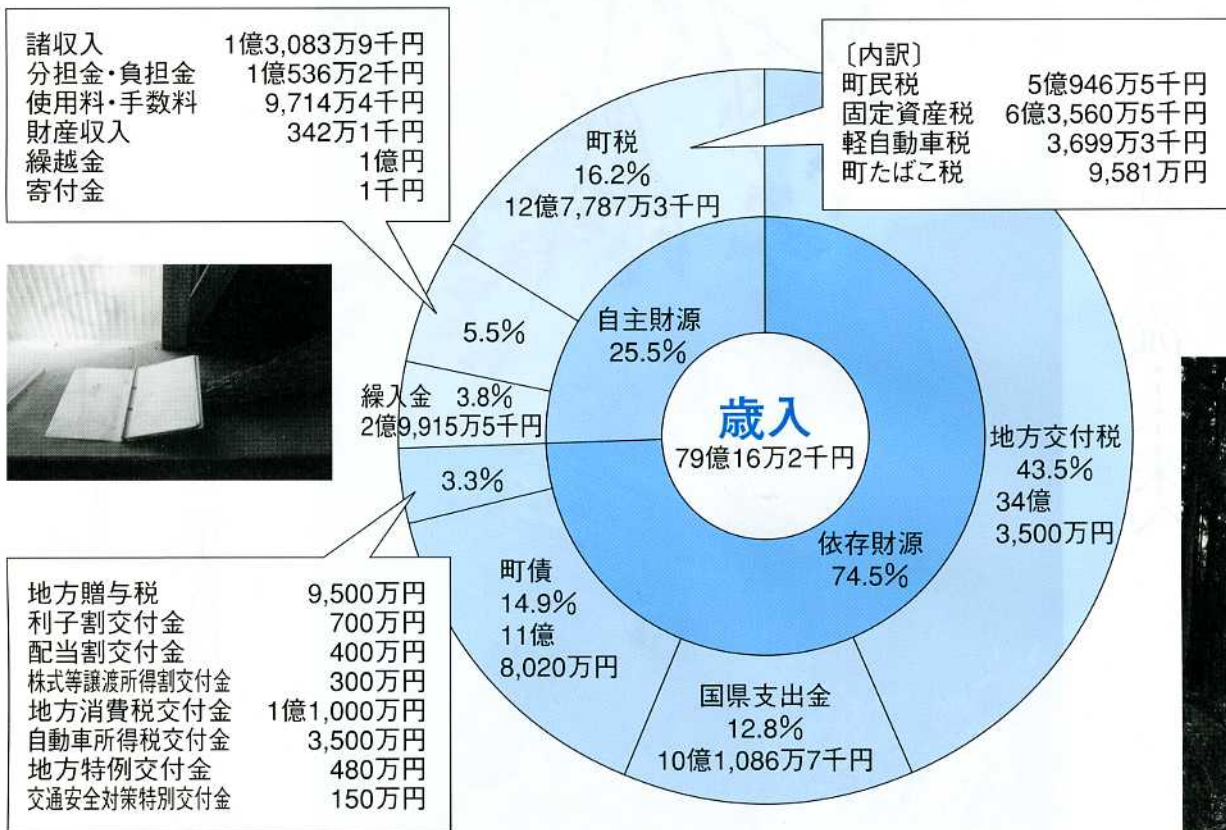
| | |
|---|---|
| 諸収入 | 1億3,083万9千円 |
| 分担金・負担金 | 1億536万2千円 |
| 使用料・手数料 | 9,714万4千円 |
| 財産収入 | 342万1千円 |
| 繰越金 | 1億円 |
| 寄付金 | 1千円 |

〔内訳〕

| | |
|---|---|
| 町民税 | 5億946万5千円 |
| 固定資産税 | 6億3,560万5千円 |
| 軽自動車税 | 3,699万3千円 |
| 町たばこ税 | 9,581万円 |

町税
16.2%
12億7,787万3千円

5.5%

自主財源
25.5%

繰入金 3.8%
2億9,915万5千円

歳入
79億16万2千円

3.3%

地方交付税
43.5%
34億
3,500万円

依存財源
74.5%

町債
14.9%
11億
8,020万円

国県支出金
12.8%
10億1,086万7千円

| | |
|---|---|
| 地方贈与税 | 9,500万円 |
| 利子割交付金 | 700万円 |
| 配当割交付金 | 400万円 |
| 株式等譲渡所得割交付金 | 300万円 |
| 地方消費税交付金 | 1億1,000万円 |
| 自動車所得税交付金 | 3,500万円 |
| 地方特例交付金 | 480万円 |
| 交通安全対策特別交付金 | 150万円 |